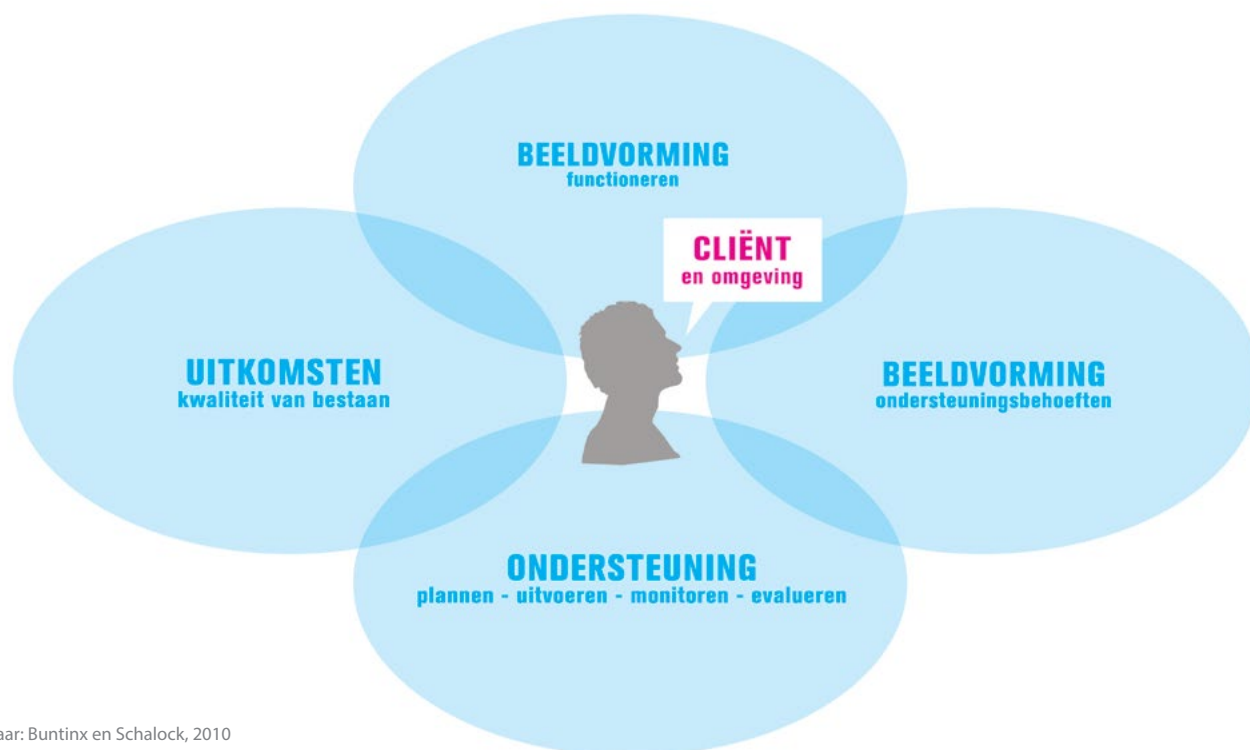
BEELDVORMING
functioneren

CLIËNT
en omgeving

UITKOMSTEN
kwaliteit van bestaan

BEELDVORMING
ondersteuningsbehoeften

ONDERSTEUNING
plannen - uitvoeren - monitoren - evalueren

aar: Buntinx en Schalock, 2010